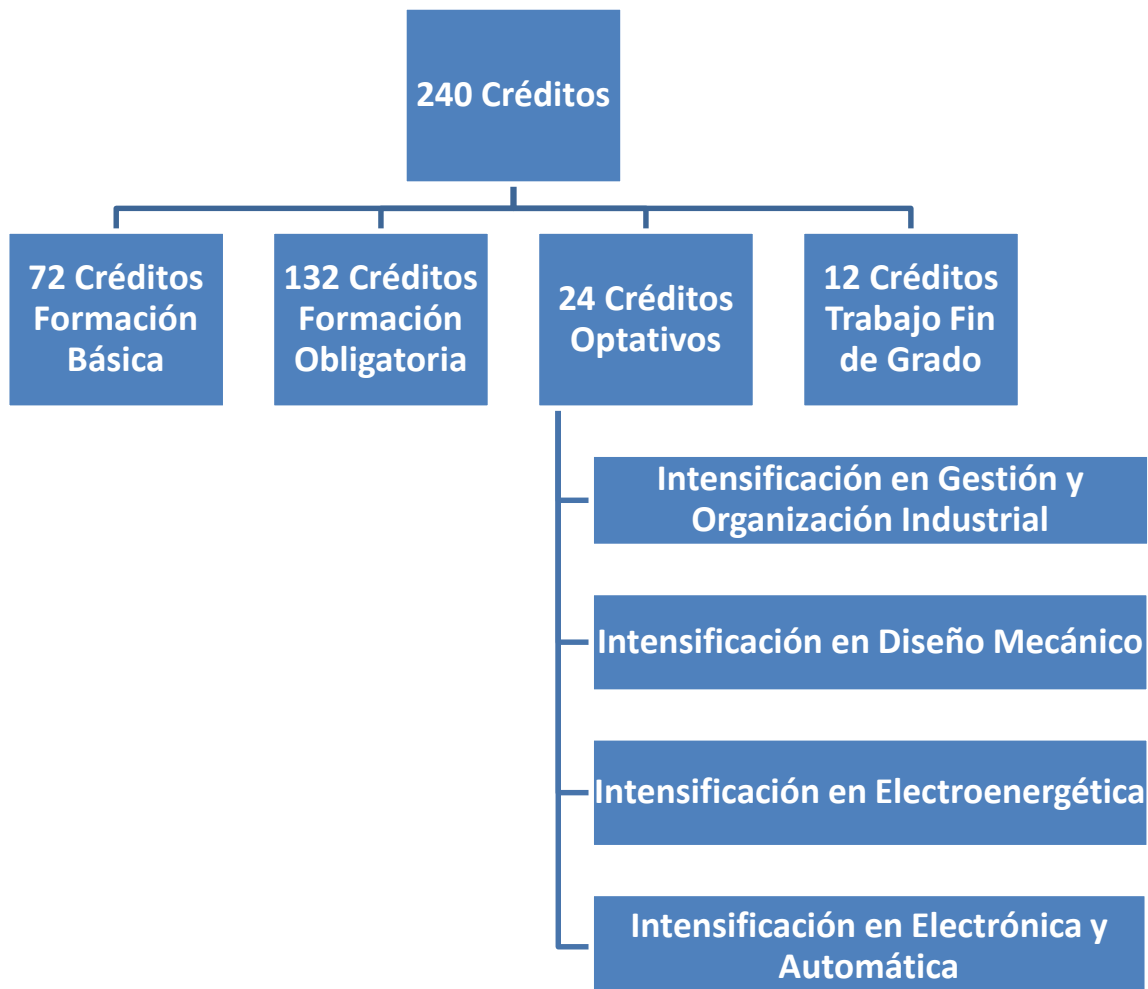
240 Créditos

72 Créditos Formación Básica

132 Créditos Formación Obligatoria

24 Créditos Optativos

12 Créditos Trabajo Fin de Grado

Intensificación en Gestión y Organización Industrial

Intensificación en Diseño Mecánico

Intensificación en Electroenergética

Intensificación en Electrónica y Automática